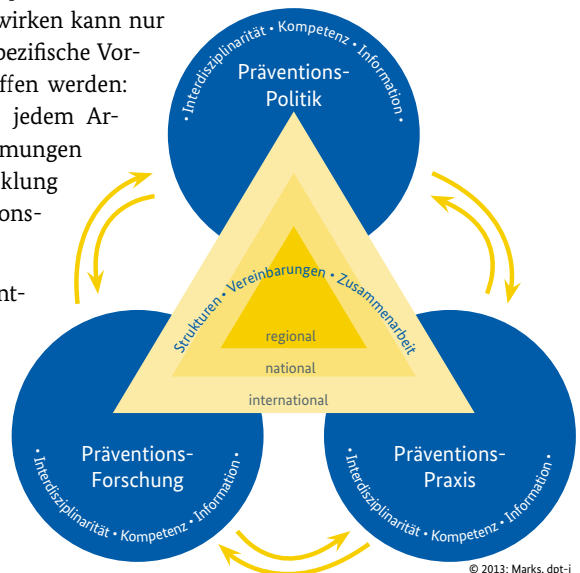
wirken kann nur
pezifische Vor-
ffen werden:
jedem Ar-
mungen
klung
ons-

nt-

• Interdisziplinarität • Kompetenz • Information •
Präventions-
Politik

Strukturen • Vereinbarungen • Zusammenarbeit

regional
national
international

• Interdisziplinarität • Kompetenz • Information •
Präventions-
Forschung

• Interdisziplinarität • Kompetenz • Information •
Präventions-
Praxis

© 2013: Marks. dot-i